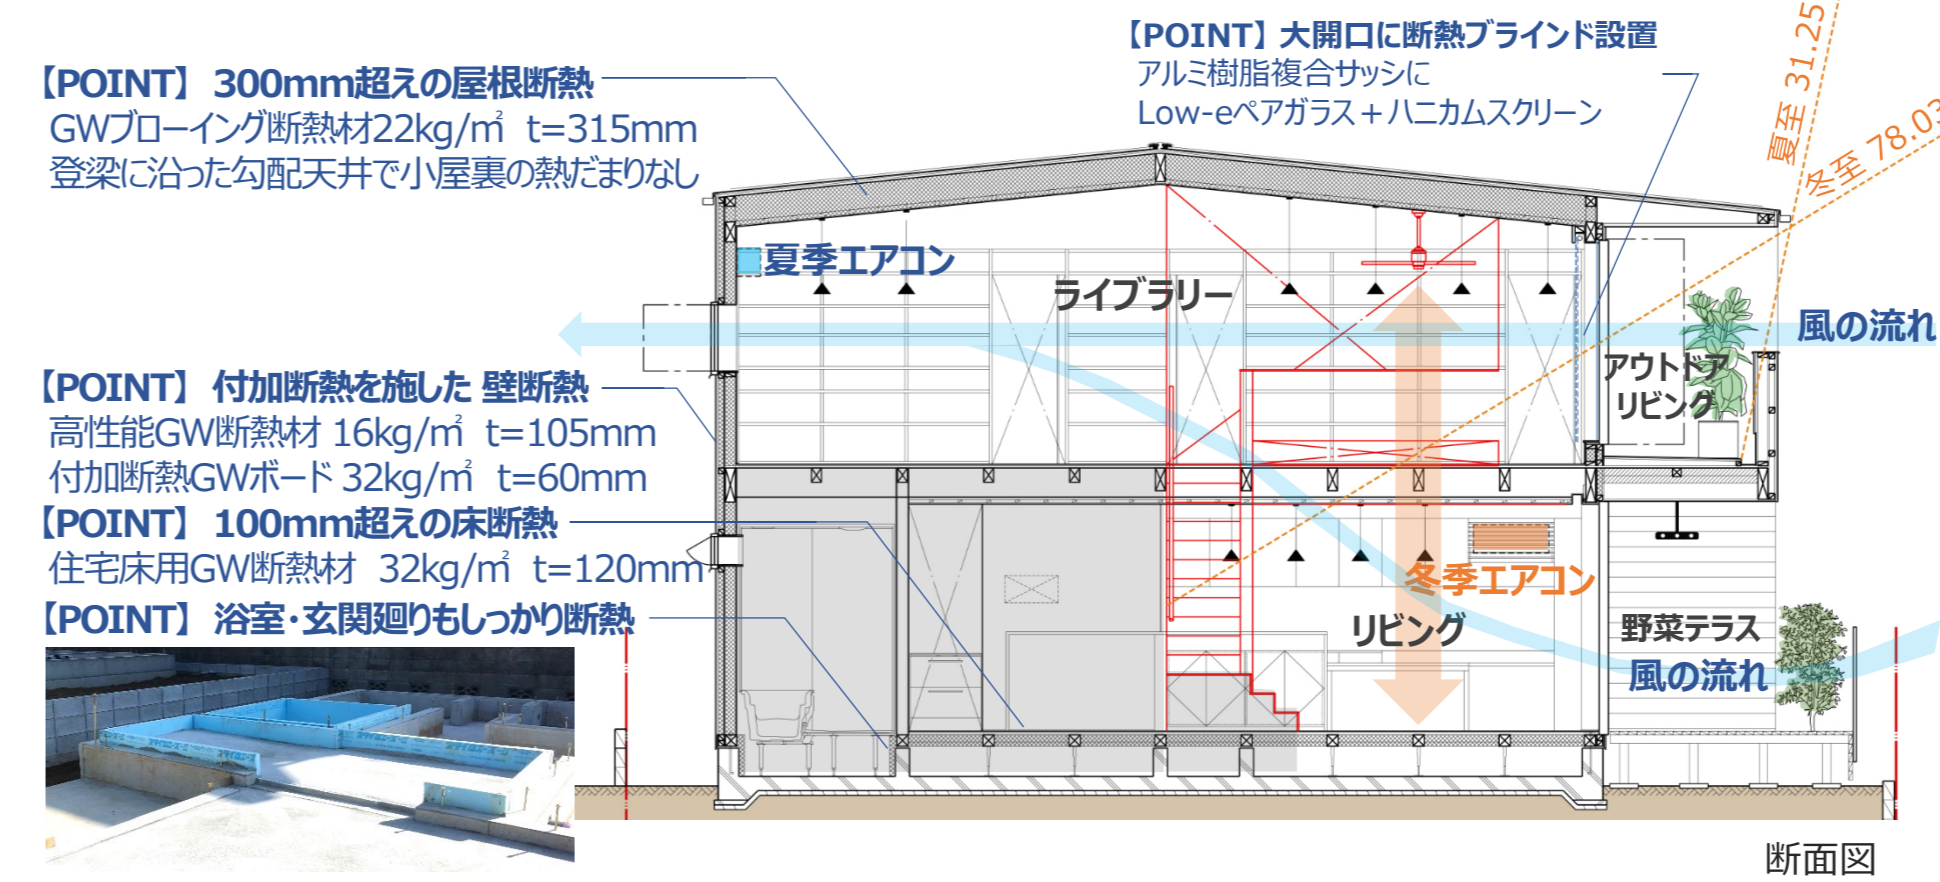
【POINT】300mm超えの屋根断熱
GWブローイング断熱材22kg/㎥ t=315mm
登梁に沿った勾配天井で小屋裏の熱だまりなし

【POINT】大開口に断熱ブラインド設置
アルミ樹脂複合サッシに
Low-eペアガラス＋ハニカムスクリーン

夏至 31.25
冬至 78.03

夏季エアコン
ライブラリー
風の流れ
アウトドア リビング

【POINT】付加断熱を施した 壁断熱
高性能GW断熱材 16kg/㎥ t=105mm
付加断熱GWボード 32kg/㎥ t=60mm

【POINT】100mm超えの床断熱
住宅床用GW断熱材 32kg/㎥ t=120mm

冬季エアコン
リビング
野菜テラス
風の流れ

【POINT】浴室・玄関廻りもしっかり断熱

断面図